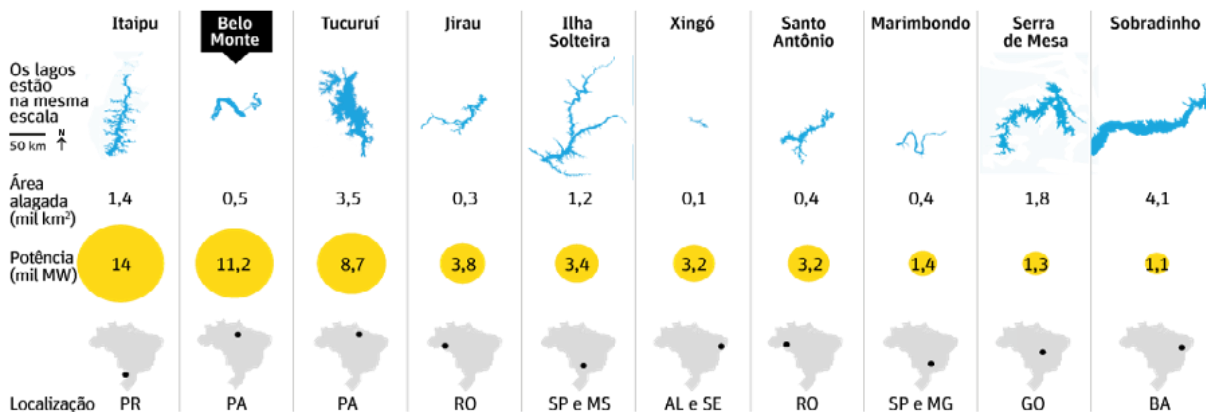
| | Itaipu | Belo Monte | Tucuruí | Jirau | Ilha Solteira | Xingó | Santo Antônio | Marimbondo | Serra de Mesa | Sobradinho |
|---|---|---|---|---|---|---|---|---|---|---|
| Os lagos estão na mesma escala 50 km N | | | | | | | | | | |
| Área alagada (mil km²) | 1,4 | 0,5 | 3,5 | 0,3 | 1,2 | 0,1 | 0,4 | 0,4 | 1,8 | 4,1 |
| Potência (mil MW) | 14 | 11,2 | 8,7 | 3,8 | 3,4 | 3,2 | 3,2 | 1,4 | 1,3 | 1,1 |
| Localização | PR | PA | PA | RO | SP e MS | AL e SE | RO | SP e MG | GO | BA |